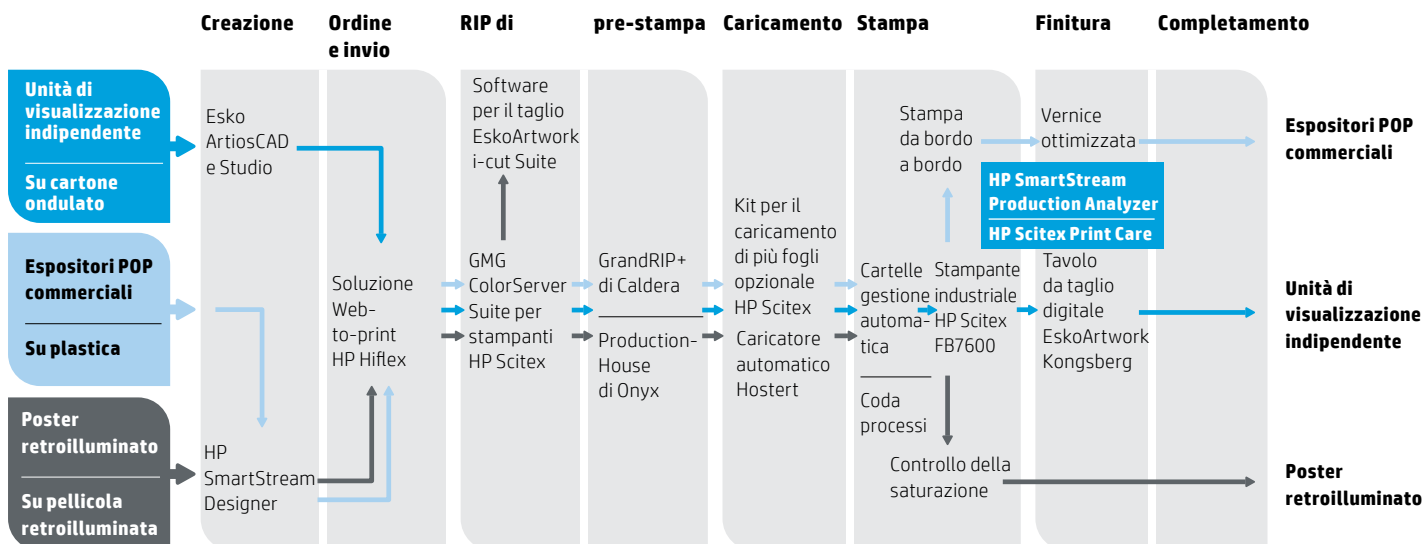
Creazione
Ordine e invio
RIP di
pre-stampa
Caricamento
Stampa
Finitura
Completamento

Unità di visualizzazione indipendente

Su cartone ondulato

Espositori POP commerciali

Su plastica

Poster retroilluminato

Su pellicola retroilluminata

Esko ArtiosCAD e Studio

HP SmartStream Designer

Soluzione Web-to-print HP Hiflex

Software per il taglio EskoArtwork i-cut Suite

GMG ColorServer Suite per stampanti HP Scitex

GrandRIP+ di Caldera

Production-House di Onyx

Kit per il caricamento di più fogli opzionale HP Scitex

Caricatore automatico Hostert

Cartelle gestione automatica

Coda processi

Stampa da bordo a bordo

Stampante industriale HP Scitex FB7600

Controllo della saturazione

HP SmartStream Production Analyzer
HP Scitex Print Care

Vernice ottimizzata

Tavolo da taglio digitale EskoArtwork Kongsberg

Espositori POP commerciali

Unità di visualizzazione indipendente

Poster retroilluminato